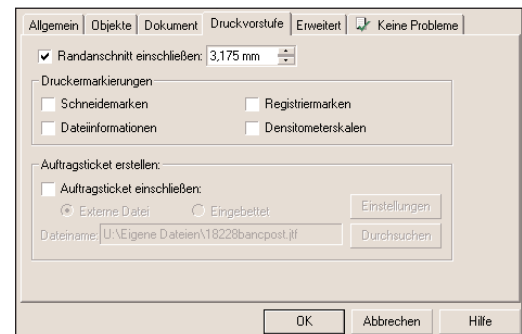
Allgemein | Objekte | Dokument | Druckvorstufe | Erweitert | Keine Probleme

Randanschnitt einschließen: 3,175 mm

Druckermarkierungen

Schneidemarken

Registriermarken

Dateiinformationen

Densitometerskalen

Auftragsticket erstellen:

Auftragsticket einschließen:

Externe Datei

Eingebettet

Einstellungen

Dateiname: U:\Eigene Dateien\18228bancpost.jtf

Durchsuchen

OK

Abbrechen

Hilfe